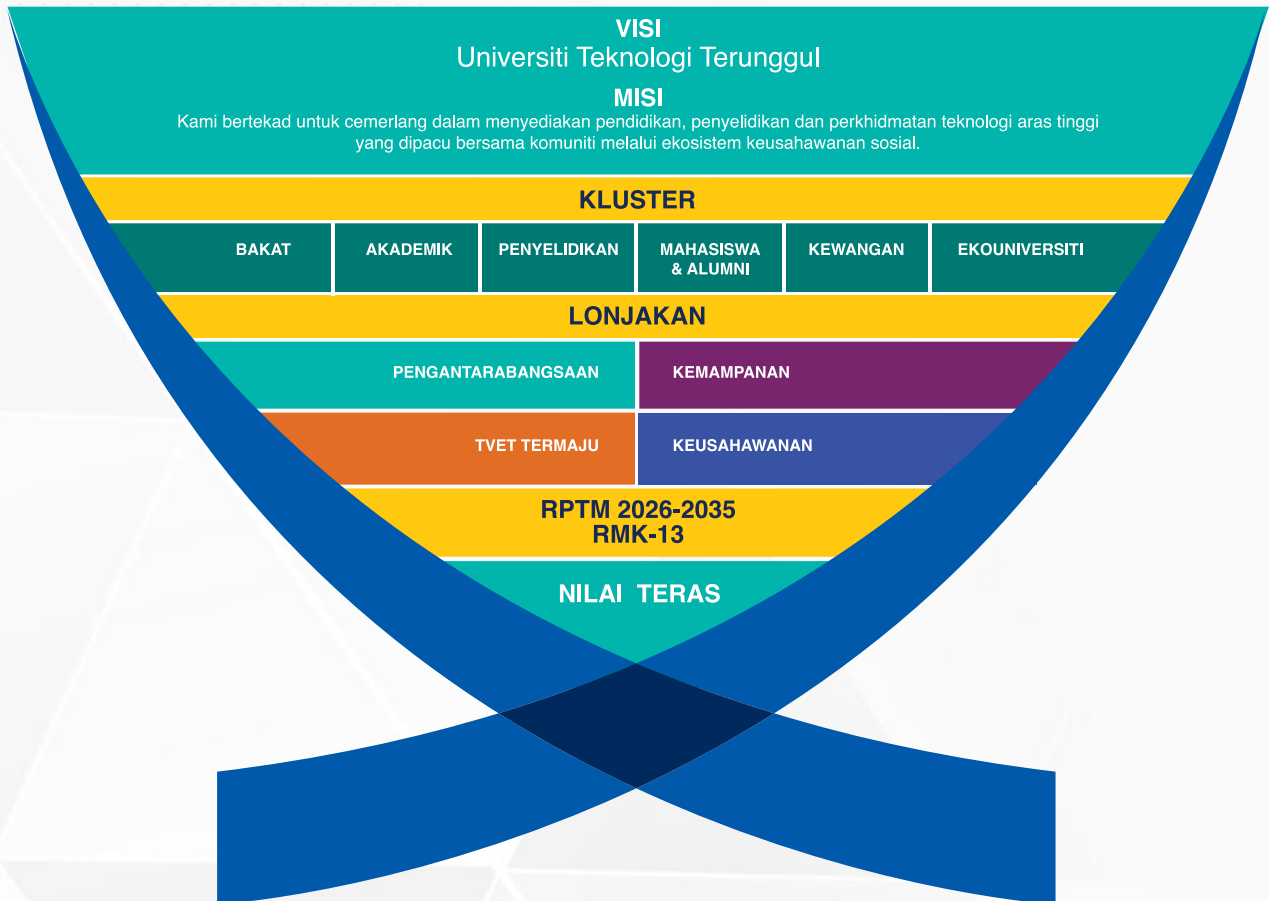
VISI
Universiti Teknologi Terunggul

MISI
Kami bertekad untuk cemerlang dalam menyediakan pendidikan, penyelidikan dan perkhidmatan teknologi aras tinggi yang dipacu bersama komuniti melalui ekosistem keusahawanan sosial.

KLUSTER

| BAKAT | AKADEMIK | PENYELIDIKAN | MAHASISWA & ALUMNI | KEWANGAN | EKOUNIVERSITI |
|---|---|---|---|---|---|

LONJAKAN

| PENGANTARABANGSAAN | KEMAMPANAN |
|---|---|
| TVET TERMAJU | KEUSAHAWANAN |

RPTM 2026-2035
RMK-13

NILAI TERAS